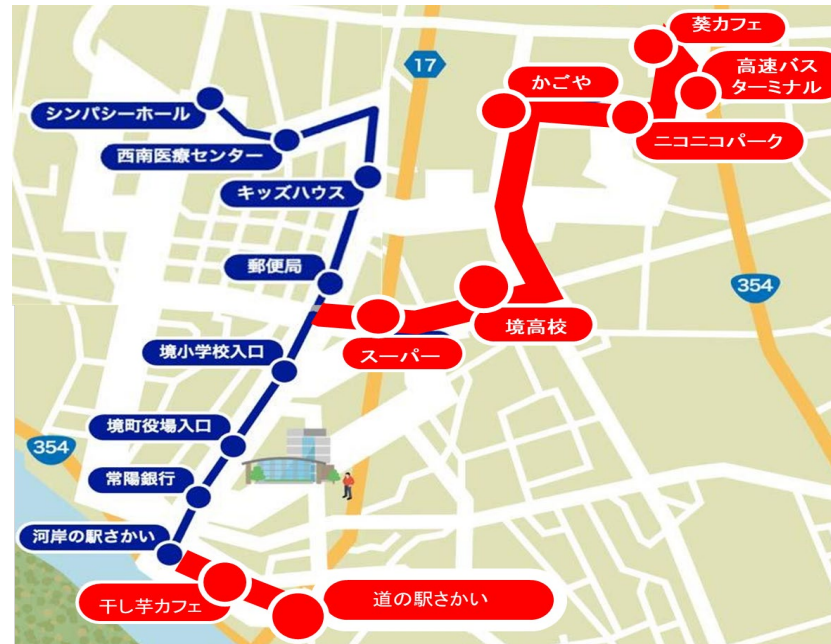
17
葵カフェ
かごや
高速バスターミナル
シンパシーホール
ニコニコパーク
西南医療センター
キッズハウス
郵便局
354
境高校
スーパー
境小学校入口
境町役場入口
354
常陽銀行
河岸の駅さかい
道の駅さかい
干し芋カフェ